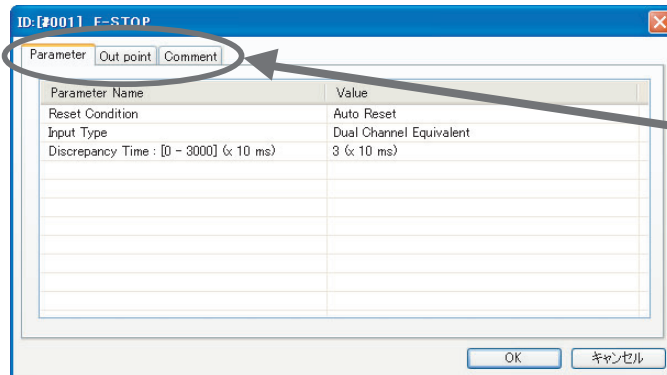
ID:[#001] E-STOP

Parameter | Out point | Comment

| Parameter Name | Value |
|---|---|
| Reset Condition | Auto Reset |
| Input Type | Dual Channel Equivalent |
| Discrepancy Time : [0 - 3000] (x 10 ms) | 3 (x 10 ms) |

OK | キャンセル